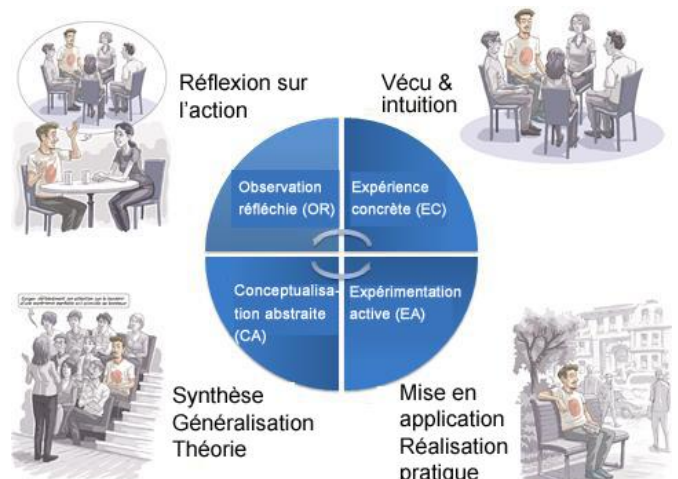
Réflexion sur l'action

Vécu & intuition

Observation réfléchie (OR)

Expérience concrète (EC)

Conceptualisation abstraite (CA)

Expérimentation active (EA)

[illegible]

Synthèse
Généralisation
Théorie

Mise en application
Réalisation pratique